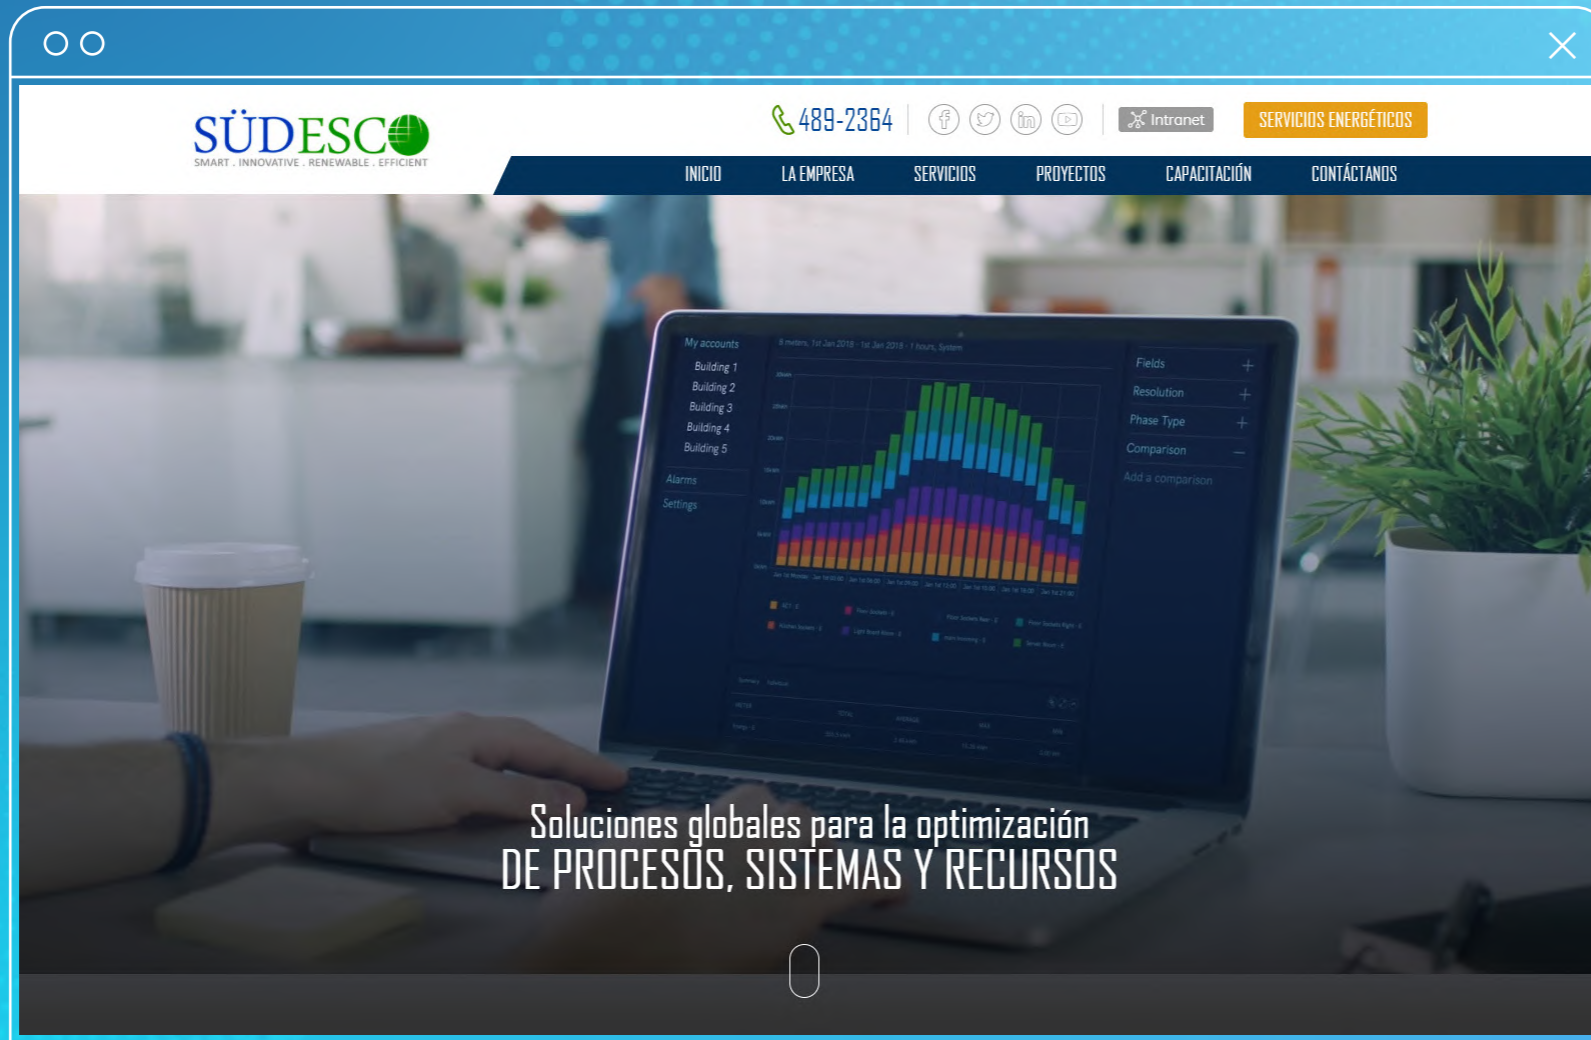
SÜDESCO
SMART . INNOVATIVE . RENEWABLE . EFFICIENT

489-2364

Intranet

SERVICIOS ENERGÉTICOS

INICIO LA EMPRESA SERVICIOS PROYECTOS CAPACITACIÓN CONTÁCTANOS

My accounts
Building 1
Building 2
Building 3
Building 4
Building 5
Alarms
Settings

Fields
Resolution
Phase Type
Comparison
Add a comparison

Soluciones globales para la optimización
DE PROCESOS, SISTEMAS Y RECURSOS